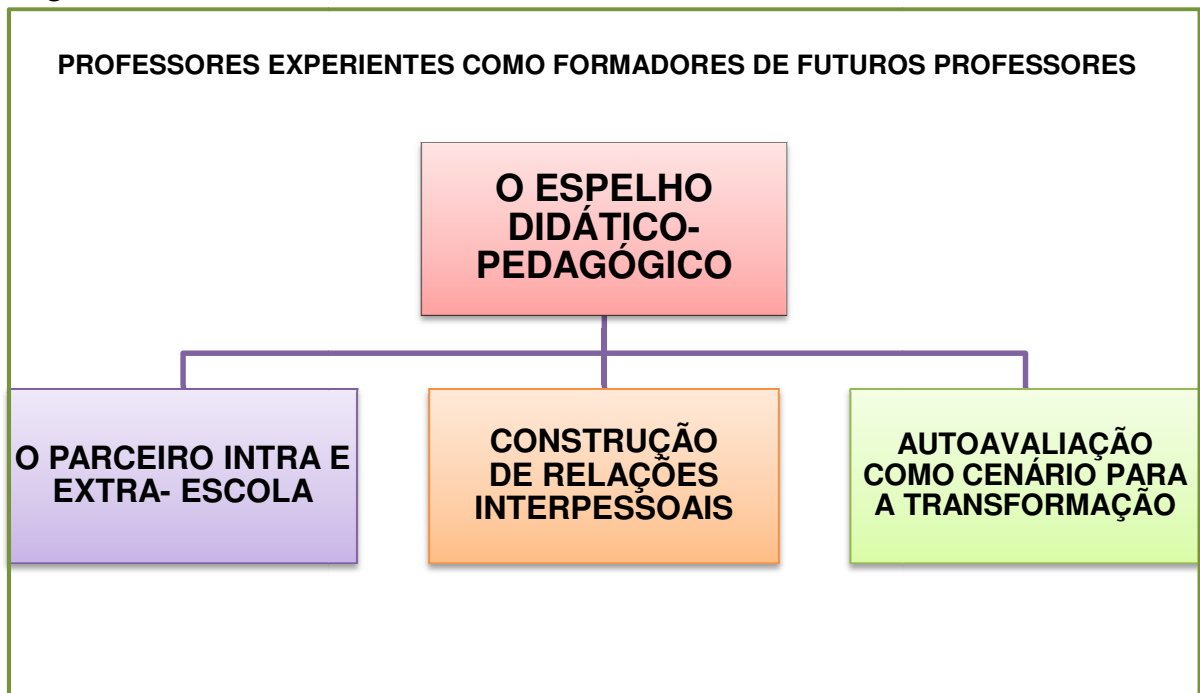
PROFESSORES EXPERIENTES COMO FORMADORES DE FUTUROS PROFESSORES

O ESPELHO DIDÁTICO-PEDAGÓGICO

O PARCEIRO INTRA E EXTRA- ESCOLA

CONSTRUÇÃO DE RELAÇÕES INTERPESSOAIS

AUTOAVALIAÇÃO COMO CENÁRIO PARA A TRANSFORMAÇÃO